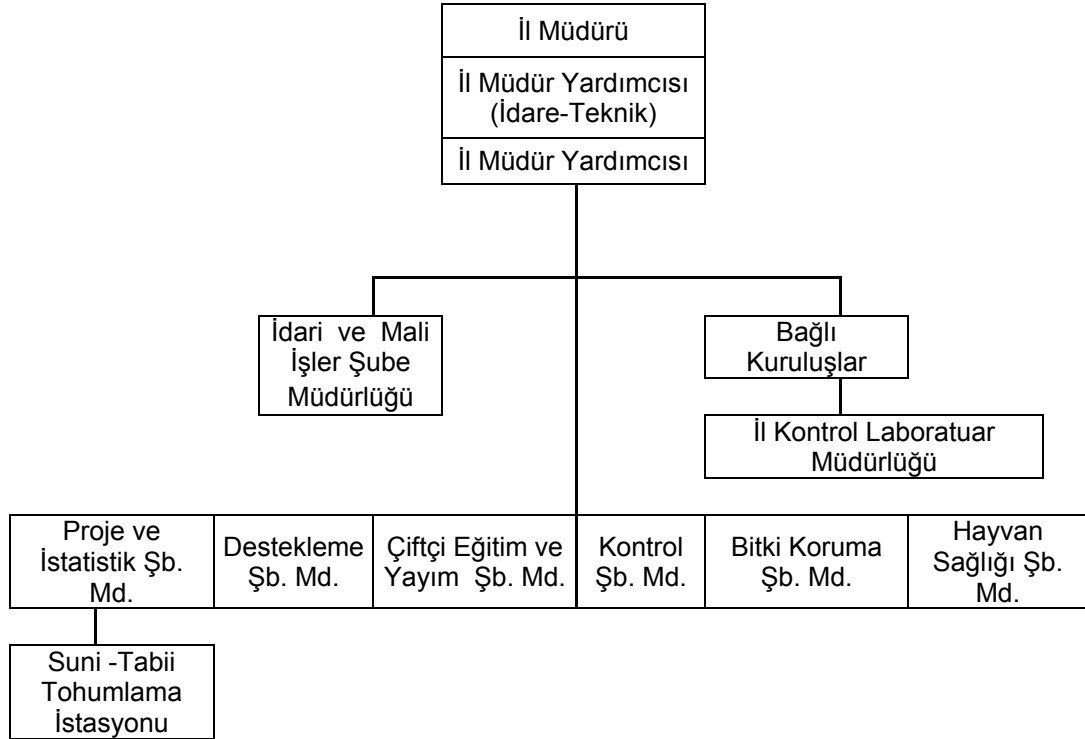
İl Müdürü

İl Müdür Yardımcısı (İdare-Teknik)

İl Müdür Yardımcısı

İdari ve Mali İşler Şube Müdürlüğü

Bağlı Kuruluşlar

İl Kontrol Laboratuar Müdürlüğü

Proje ve İstatistik Şb. Md.

Destekleme Şb. Md.

Çiftçi Eğitim ve Yayım Şb. Md.

Kontrol Şb. Md.

Bitki Koruma Şb. Md.

Hayvan Sağlığı Şb. Md.

Suni -Tabii Tohumlama İstasyonu